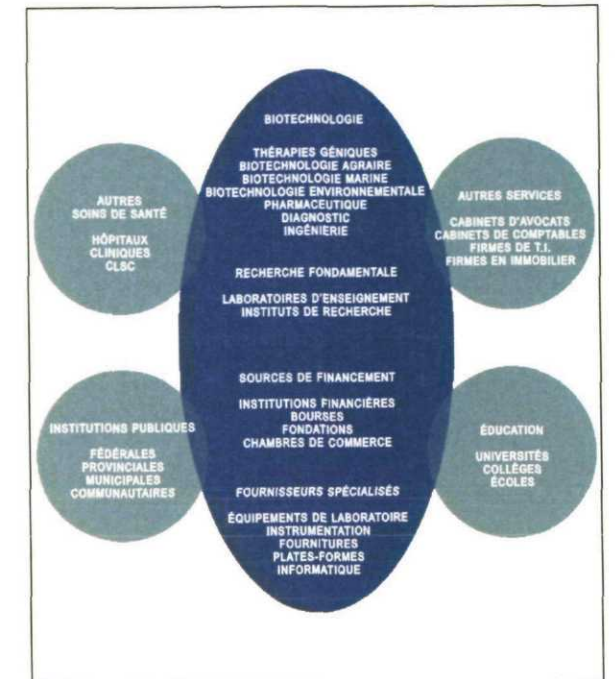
BIOTECHNOLOGIE

THÉRAPIES GÉNIQUES
BIOTECHNOLOGIE AGRAIRE
BIOTECHNOLOGIE MARINE
BIOTECHNOLOGIE ENVIRONNEMENTALE
PHARMACEUTIQUE
DIAGNOSTIC
INGÉNIERIE

RECHERCHE FONDAMENTALE

LABORATOIRES D'ENSEIGNEMENT
INSTITUTS DE RECHERCHE

SOURCES DE FINANCEMENT

INSTITUTIONS FINANCIÈRES
BOURSES
FONDATIONS
CHAMBRES DE COMMERCE

FOURNISSEURS SPÉCIALISÉS

ÉQUIPEMENTS DE LABORATOIRE
INSTRUMENTATION
FOURNITURES
PLATES-FORMES
INFORMATIQUE

AUTRES
SOINS DE SANTÉ

HÔPITAUX
CLINIQUES
CLSC

AUTRES SERVICES

CABINETS D'AVOCATS
CABINETS DE COMPTABLES
FIRMES DE T.I.
FIRMES EN IMMOBILIER

INSTITUTIONS PUBLIQUES

FÉDÉRALES
PROVINCIALES
MUNICIPALES
COMMUNAUTAIRES

ÉDUCATION

UNIVERSITÉS
COLLÈGES
ÉCOLES